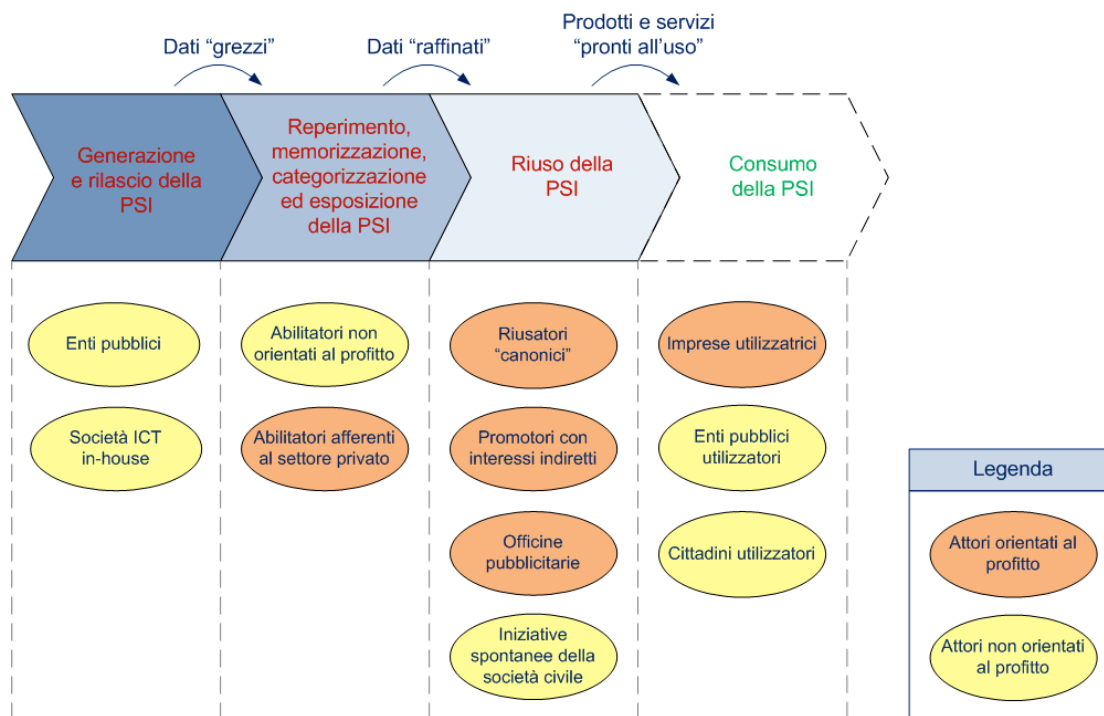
Dati “grezzi”

Dati “raffinati”

Prodotti e servizi “pronti all’uso”

Generazione e rilascio della PSI

Reperimento, memorizzazione, categorizzazione ed esposizione della PSI

Riuso della PSI

Consumo della PSI

Enti pubblici

Società ICT in-house

Abilitatori non orientati al profitto

Abilitatori afferenti al settore privato

Riusatori “canonici”

Promotori con interessi indiretti

Officine pubblicitarie

Iniziative spontanee della società civile

Imprese utilizzatrici

Enti pubblici utilizzatori

Cittadini utilizzatori

Legenda

Attori orientati al profitto

Attori non orientati al profitto